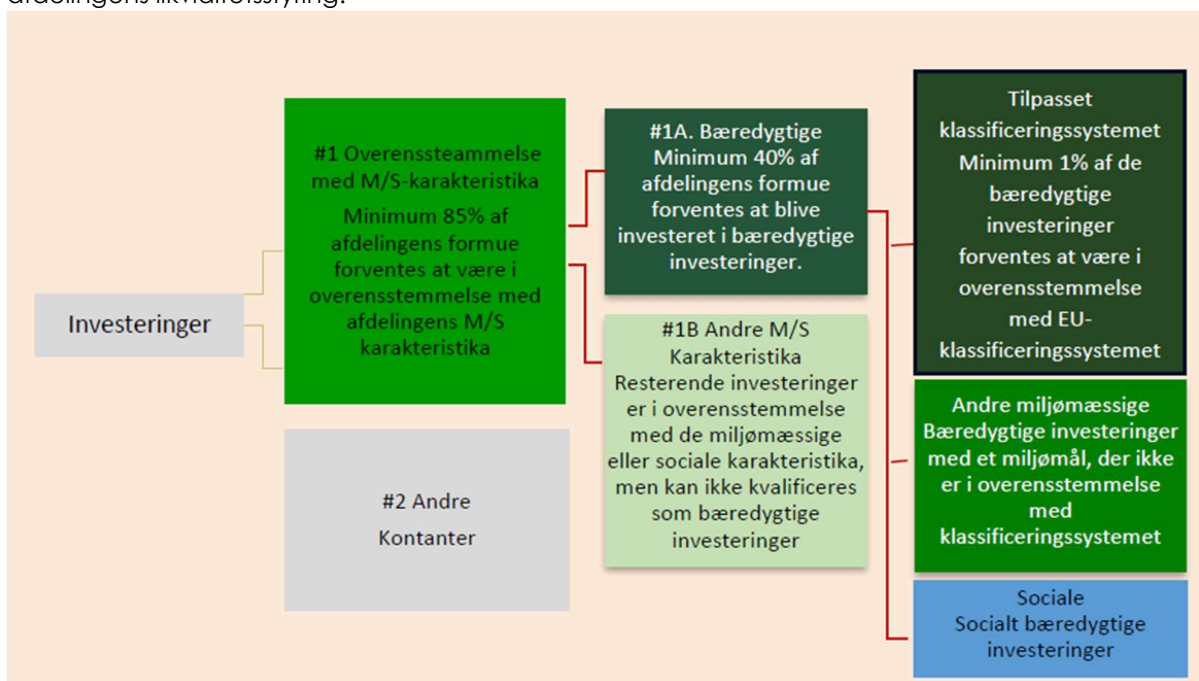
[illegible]

Investeringer

#1 Overenssteammelse med M/S-karakteristika
Minimum 85% af afdelingens formue forventes at være i overensstemmelse med afdelingens M/S karakteristika

#2 Andre
Kontanter

#1A. Bæredygtige Minimum 40% af afdelingens formue forventes at blive investeret i bæredygtige investeringer.

#1B Andre M/S Karakteristika Resterende investeringer er i overensstemmelse med de miljømæssige eller sociale karakteristika, men kan ikke kvalificeres som bæredygtige investeringer

Tilpasset klassificeringssystemet Minimum 1% af de bæredygtige investeringer forventes at være i overensstemmelse med EU-klassificeringssystemet

Andre miljømæssige Bæredygtige investeringer med et miljømål, der ikke er i overensstemmelse med klassificeringssystemet

Sociale
Socialt bæredygtige investeringer